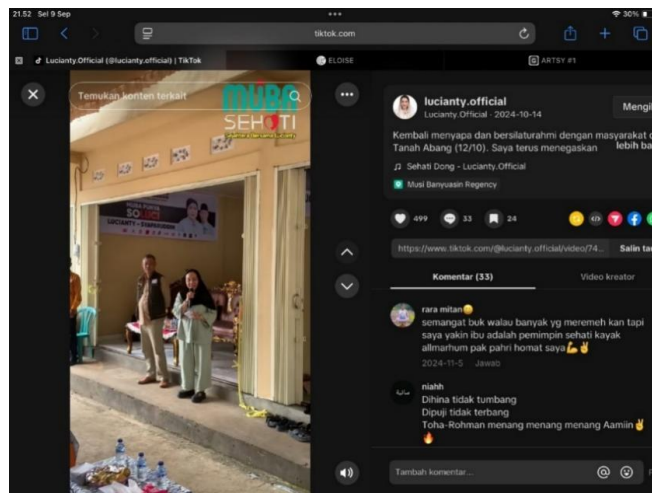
21.52 Sel 9 Sep

30%

tiktok.com

Lucianty.Official (@lucianty.official) | TikTok

ELOISE

ARTSY #1

Temukan konten terkait

MUBA SEHATI

MUBA SOLID LUCIANTY • SYAMSUDIN

lucianty.official

Lucianty.Official · 2024-10-14

Mengi

Kembali menyapa dan bersilaturahmi dengan masyarakat d Tanah Abang (12/10). Saya terus menegaskan lebih ba

Sehati Dong - Lucianty.Official

Musi Banyuasin Regency

499

33

24

https://www.tiktok.com/@lucianty.official/video/74...

Salin ta

Komentar (33)

Video kreator

rara mitan😊

semangat buk walau banyak yg meremeh kan tapi saya yakin ibu adalah pemimpin sehati kayak allmarhum pak pahri hormat saya💪✌

2024-11-5 Jawab

niahh

Dihina tidak tumbang

Dipuji tidak terbang

Toha-Rohman menang menang menang Aamiin✌🔥

Tambah komentar...